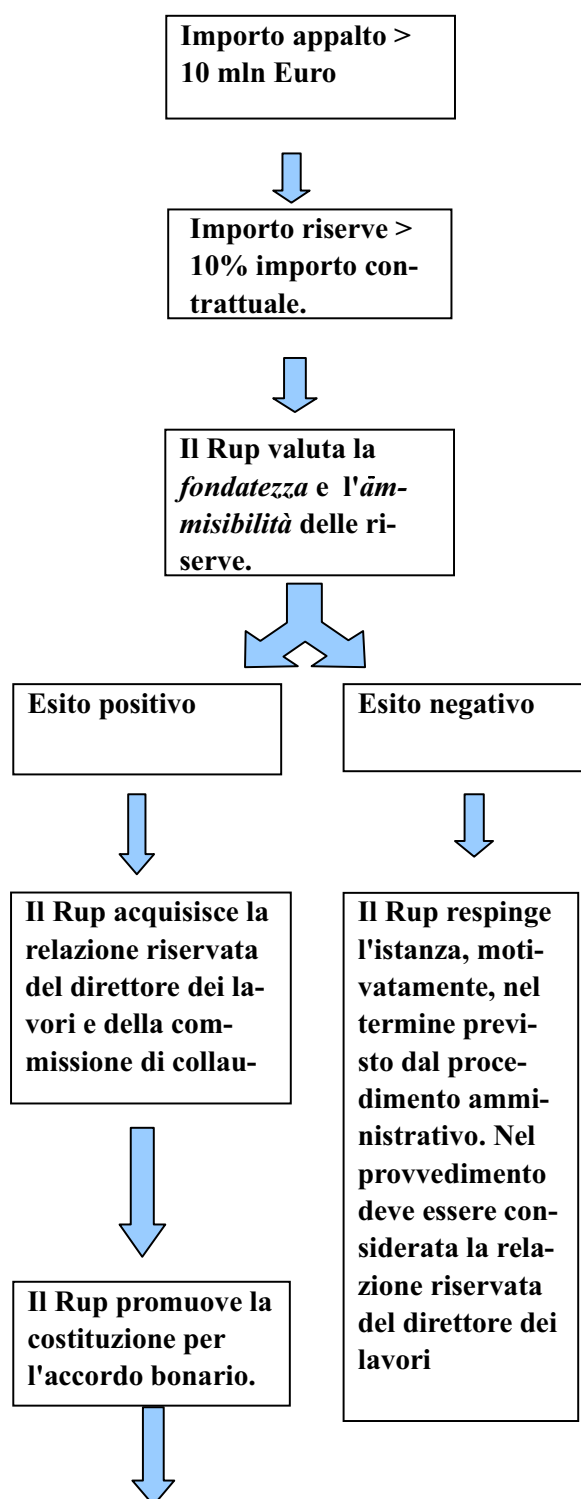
Importo appalto > 10 mln Euro

Importo riserve > 10% importo contrattuale.

Il Rup valuta la *fondatezza* e l'*āmmisibilità* delle riserve.

Esito positivo

Esito negativo

Il Rup acquisisce la relazione riservata del direttore dei lavori e della commissione di collau-

Il Rup respinge l'istanza, motivatamente, nel termine previsto dal procedimento amministrativo. Nel provvedimento deve essere considerata la relazione riservata del direttore dei lavori

Il Rup promuove la costituzione per l'accordo bonario.